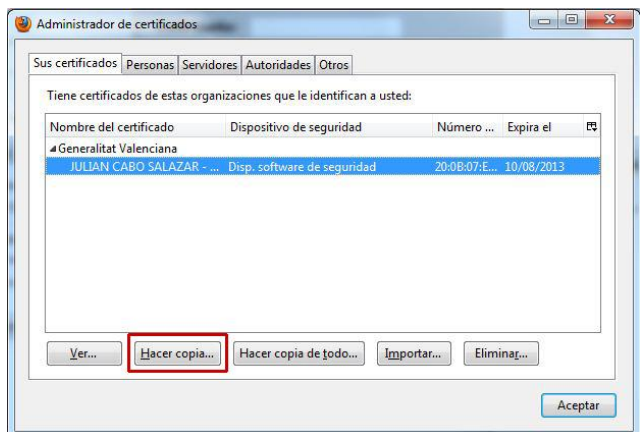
Administrador de certificados

Sus certificados | Personas | Servidores | Autoridades | Otros

Tiene certificados de estas organizaciones que le identifican a usted:

| Nombre del certificado | Dispositivo de seguridad | Número ... | Expira el |
|---|---|---|---|
| ◢Generalitat Valenciana | | | |
| JULIAN CABO SALAZAR - ... | Disp. software de seguridad | 20:0B:07:E... | 10/08/2013 |

Ver... | Hacer copia... | Hacer copia de todo... | Importar... | Eliminar...

Aceptar